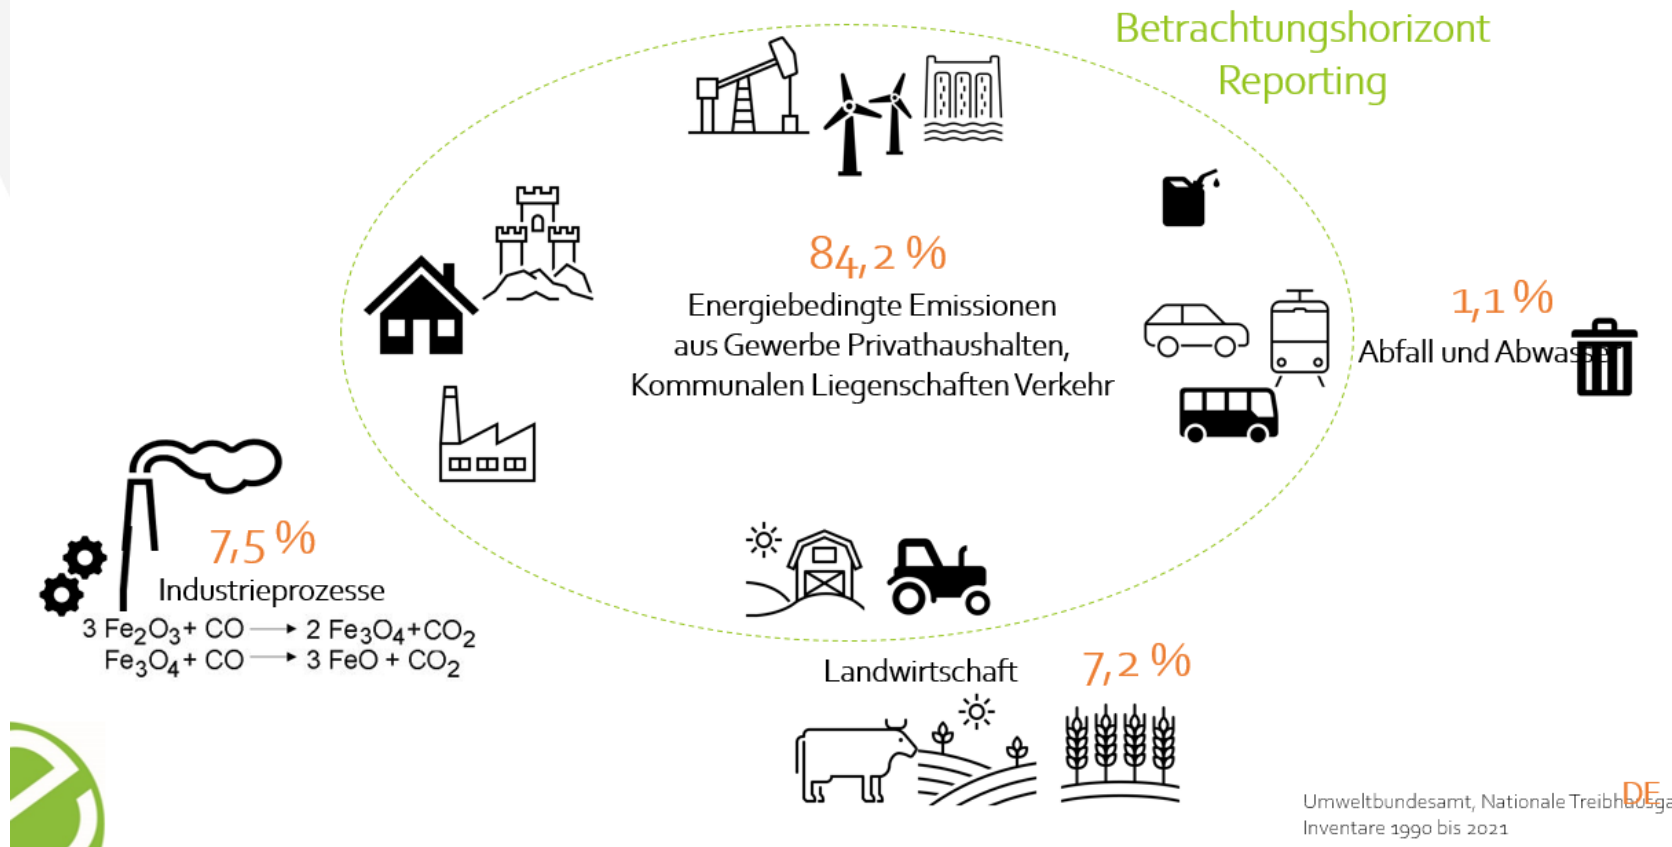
Betrachtungshorizont Reporting

84,2 %
Energiebedingte Emissionen aus Gewerbe Privathaushalten, Kommunalen Liegenschaften Verkehr

1,1 %
Abfall und Abwa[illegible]

7,5 %
Industrieprozesse
$3\ Fe_2O_3 + CO \rightarrow 2\ Fe_3O_4 + CO_2$
$Fe_3O_4 + CO \rightarrow 3\ FeO + CO_2$

Landwirtschaft
7,2 %

Umweltbundesamt, Nationale Treibh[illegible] Inventare 1990 bis 2021
DE